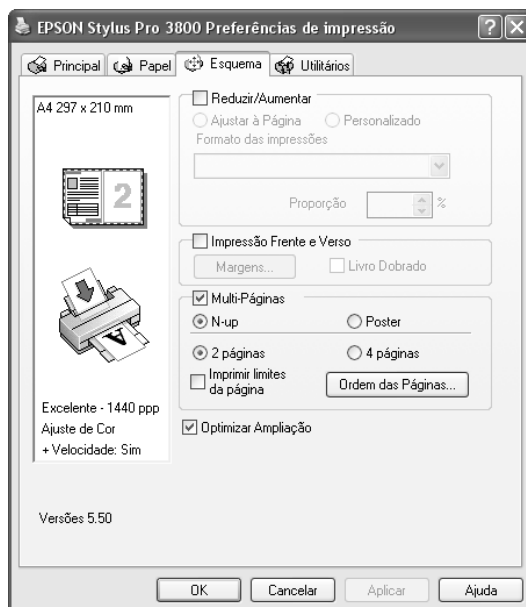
EPSON Stylus Pro 3800 Preferências de impressão

Principal | Papel | Esquema | Utilitários

A4 297 x 210 mm

2

Reduzir/Aumentar
Ajustar à Página
Personalizado
Formato das impressões
Proporção %

Impressão Frente e Verso
Margens...
Livro Dobrado

Multi-Páginas
N-up
Poster
2 páginas
4 páginas
Imprimir limites da página
Ordem das Páginas...

Excelente - 1440 ppp
Ajuste de Cor
+ Velocidade: Sim

Optimizar Ampliação

Versões 5.50

OK
Cancelar
Aplicar
Ajuda